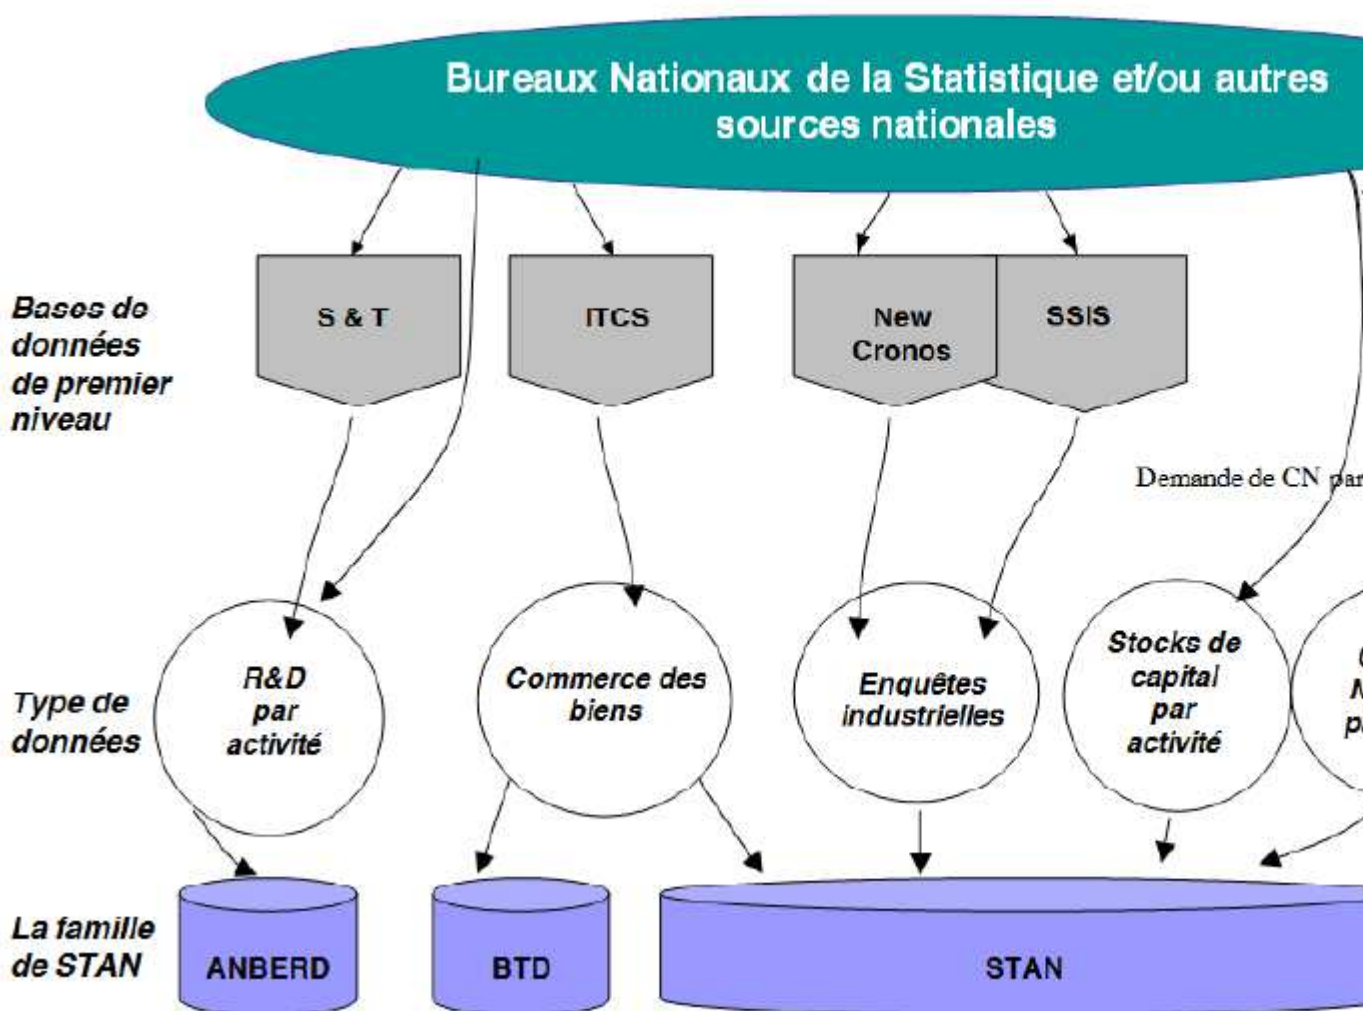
Bureaux Nationaux de la Statistique et/ou autres sources nationales

Bases de données de premier niveau

S & T

ITCS

New Cronos

SSIS

Demande de CN par

Type de données

R&D par activité

Commerce des biens

Enquêtes industrielles

Stocks de capital par activité

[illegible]

La famille de STAN

ANBERD

BTD

STAN